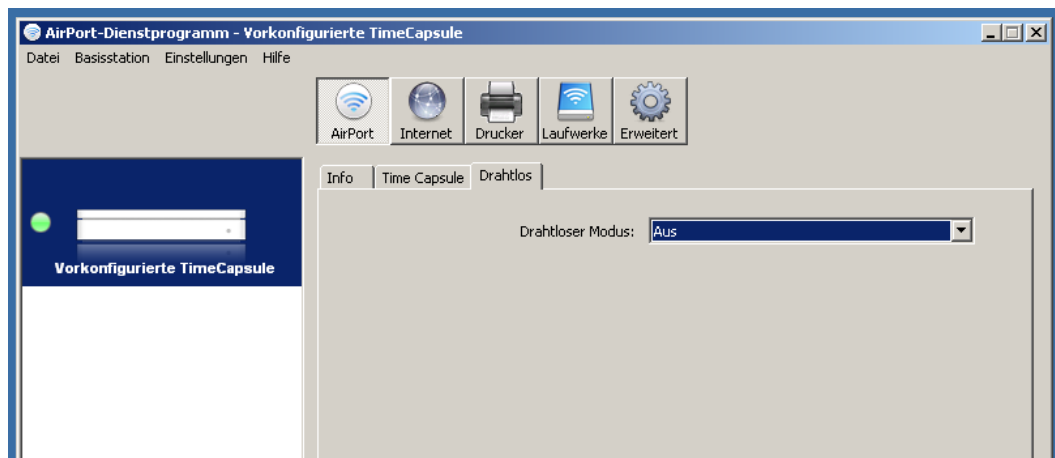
AirPort-Dienstprogramm - Vorkonfigurierte TimeCapsule

Datei Basisstation Einstellungen Hilfe

AirPort Internet Drucker Laufwerke Erweitert

Vorkonfigurierte TimeCapsule

Info Time Capsule Drahtlos

Drahtloser Modus: Aus